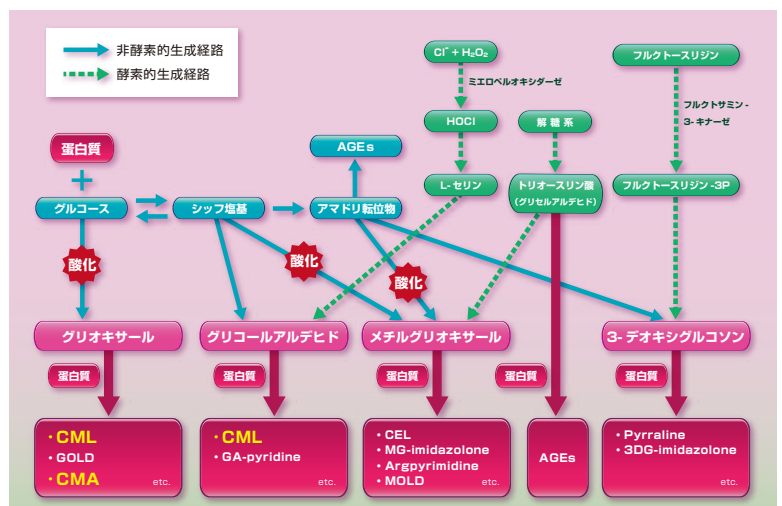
非酵素的生成経路
酵素的生成経路

$Cl^- + H_2O_2$
ミエロペルオキシダーゼ
HOCl
解糖系
L-セリン
トリオースリン酸（グリセルアルデヒド）

フルクトースリジン
フルクトサミン-3-キナーゼ
フルクトースリジン-3P

蛋白質
+
グルコース
シッフ塩基
アマドリ転位物
AGEs

酸化
酸化
酸化

グリオキサール
グリコールアルデヒド
メチルグリオキサール
3-デオキシグルコソン

蛋白質
蛋白質
蛋白質
蛋白質
蛋白質

・CML
・GOLD
・CMA
etc.

・CML
・GA-pyridine
etc.

・CEL
・MG-imidazolone
・Argpyrimidine
・MOLD
etc.

AGEs

・Pyrraline
・3DG-imidazolone
etc.